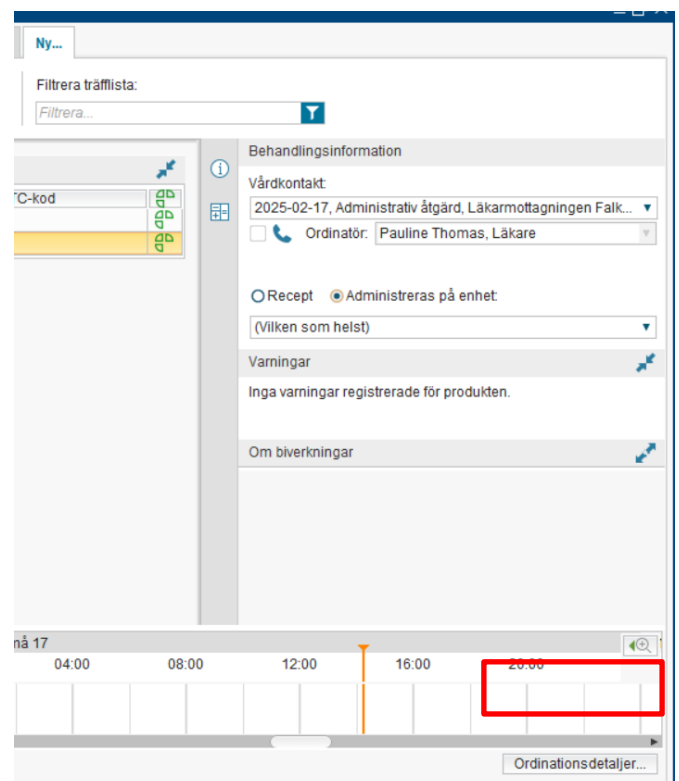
Ny...

Filtrera träfflista:

Filtrera...

TC-kod

Behandlingsinformation

Vårdkontakt:

2025-02-17, Administrativ åtgärd, Läkarmottagningen Falk...

Ordinatör: Pauline Thomas, Läkare

Recept Administreras på enhet:

(Vilken som helst)

Varningar

Inga varningar registrerade för produkten.

Om biverkningar

nå 17

04:00 08:00 12:00 16:00 20:00

Ordinationsdetaljer...